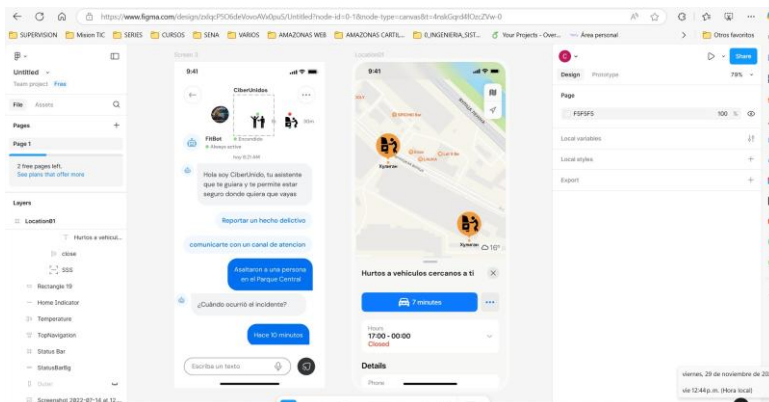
https://www.figma.com/design/zdqcP5O6deVowoAVx0puS/Untitled?node-id=0-1&node-type=canvas&t=4nskGqi4fOzcZVw-0

SUPERVISION | Mision TIC | SERIES | CURSOS | SENA | VARIOS | AMAZONAS WEB | AMAZONAS CARTIL... | 0_INGENIERIA_SIST... | Your Projects - Over... | Área personal | Otros favoritos

Untitled
Team project Free
File Assets
Pages
Page 1
2 free pages left.
See plans that offer more
Layers
Location01
Hurtos a vehicul...
close
SSS
Rectangle 19
Home Indicator
Temperature
TopNavigation
Status Bar
StatusBarBg
Slider
Screenshot 2022-07-14 at 12...

Screen 3
9:41
CiberUnidos
Slim
FitBot
Encendido
Always active
hoy 9:21 AM
Hola soy CiberUnido, tu asistente que te guiara y te permite estar seguro donde quiera que vayes
Reportar un hecho delictivo
comunicarte con un canal de atencion
Asaltaron a una persona en el Parque Central
¿Cuándo ocurrió el incidente?
Hace 10 minutos
Escriba un texto

Location01
9:41
Xyberzer
Xyberzer
16°
Hurtos a vehiculos cercanos a ti
7 minutes
Hours
17:00 - 00:00
Closed
Details
Phone

Share
Design Prototype
79%
Page
F5F5F5
100 %
Local variables
Local styles
Export

viernes, 29 de noviembre de 20
ale 12:44 p.m. (Hora local)